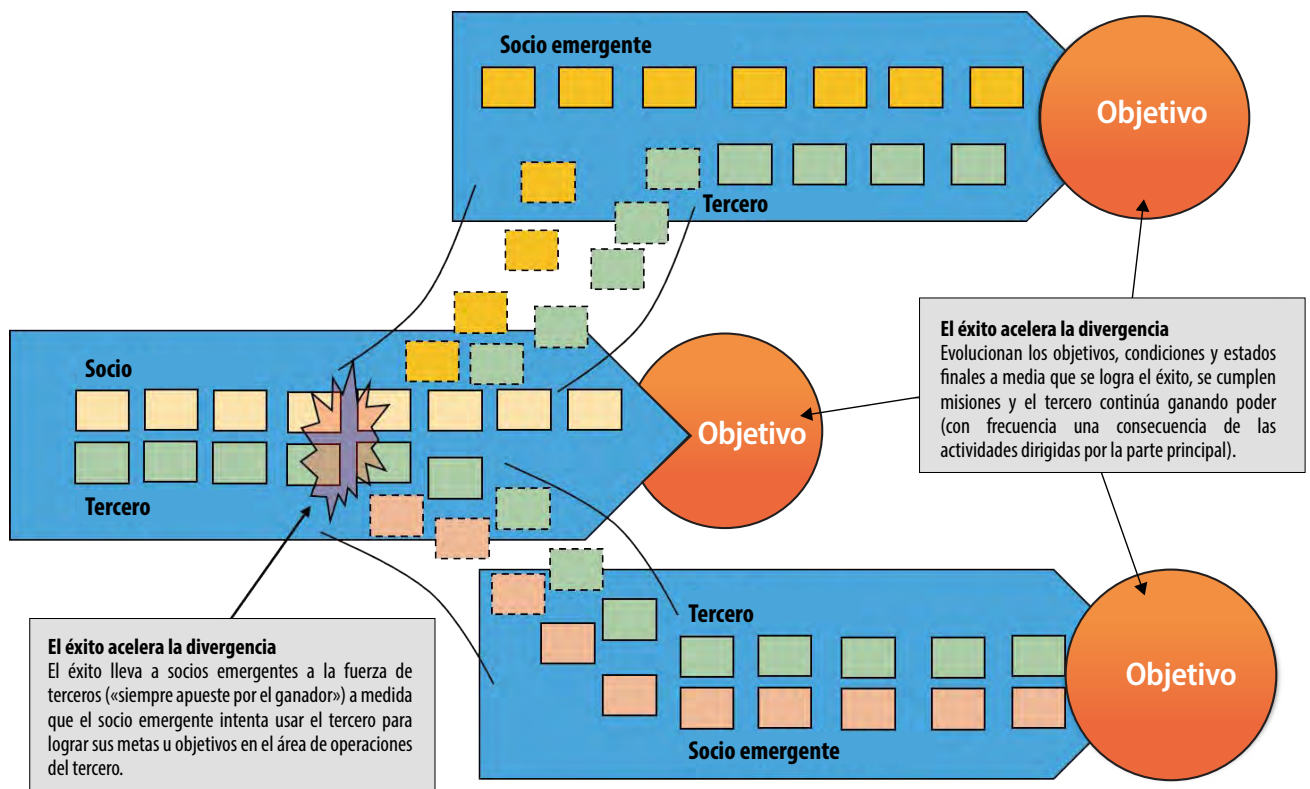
Socio emergente

Objetivo

Tercero

Socio

Objetivo

Tercero

El éxito acelera la divergencia
Evolucionan los objetivos, condiciones y estados finales a media que se logra el éxito, se cumplen misiones y el tercero continúa ganando poder (con frecuencia una consecuencia de las actividades dirigidas por la parte principal).

Tercero

Objetivo

Socio emergente

El éxito acelera la divergencia
El éxito lleva a socios emergentes a la fuerza de terceros («siempre apueste por el ganador») a medida que el socio emergente intenta usar el tercero para lograr sus metas u objetivos en el área de operaciones del tercero.